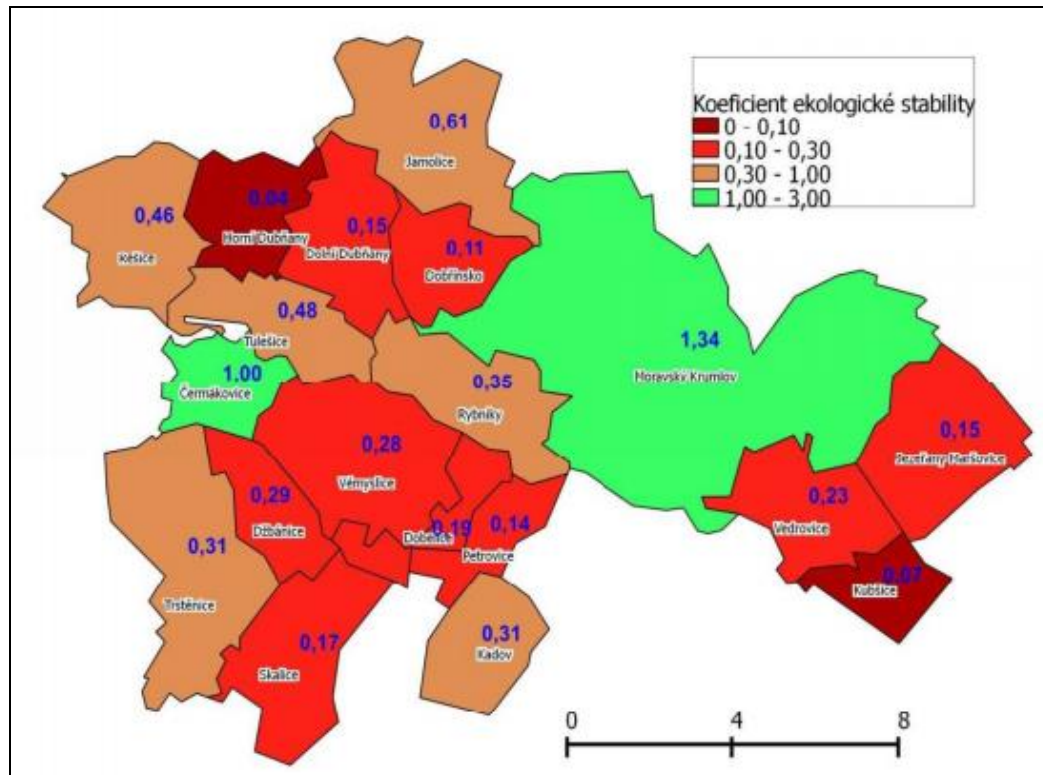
Koeficient ekologické stability
0 - 0,10
0,10 - 0,30
0,30 - 1,00
1,00 - 3,00

0,61
Jamolice
0,46
Kešice
0,04
Horní Dubňany
0,15
Dolní Dubňany
0,11
Dobřínsko
0,48
Tulešice
1,00
Čermákovice
1,34
Moravský Krumlov
0,35
Rybníky
0,28
Vémyslice
0,15
Jezeřany Maršovice
0,29
Džbánice
0,31
Trstěnice
0,19
Dobelice
0,14
Petrovice
0,23
Vedrovice
0,07
Kubšice
0,17
Skalice
0,31
Kadov
0
4
8